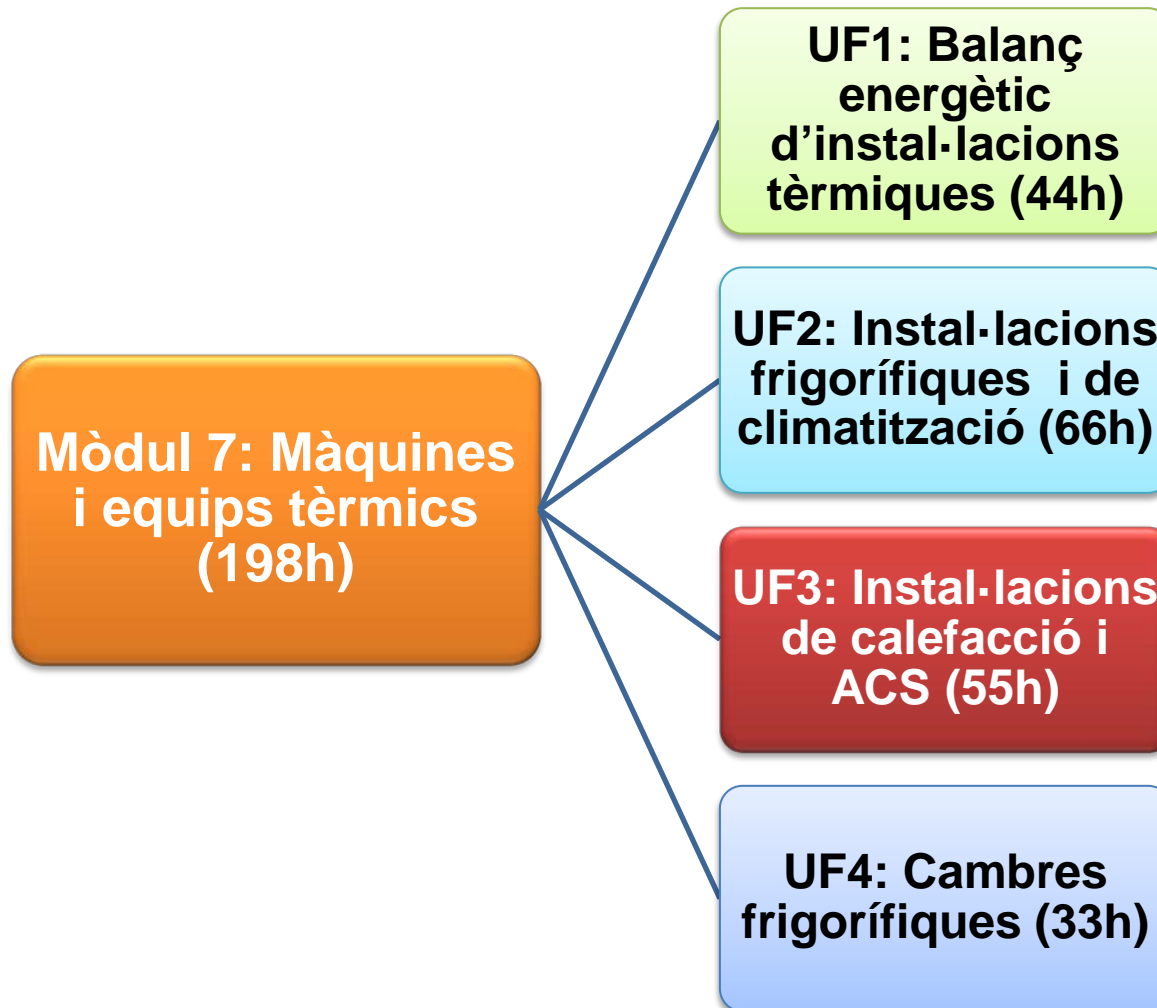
Mòdul 7: Màquines i equips tèrmics (198h)

UF1: Balanç energètic d’instal·lacions tèrmiques (44h)

UF2: Instal·lacions frigorífiques i de climatització (66h)

UF3: Instal·lacions de calefacció i ACS (55h)

UF4: Cambres frigorífiques (33h)